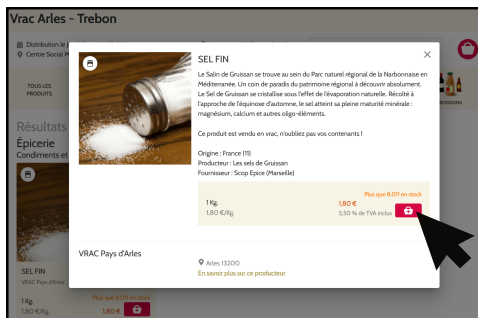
Vrac Arles - Trebon

Distribution le
Centre Social M

TOUS LES PRODUITS

Résultats
Épicerie
Condiments et

SEL FIN
VRAC Pays d'Arles
1 Kg,
1,80 €/Kg
Plus que 8.011 en stock
1,80 €

BOISSONS

SEL FIN

×

Le Salin de Gruissan se trouve au sein du Parc naturel régional de la Narbonnaise en Méditerranée. Un coin de paradis du patrimoine régional à découvrir absolument. Le Sel de Gruissan se cristallise sous l'effet de l'évaporation naturelle. Récolté à l'approche de l'équinoxe d'automne, le sel atteint sa pleine maturité minérale : magnésium, calcium et autres oligo-éléments.

Ce produit est vendu en vrac, n'oubliez pas vos contenants !

Origine : France (11)
Producteur : Les sels de Gruissan
Fournisseur : Scop Epice (Marseille)

Plus que 8.011 en stock
1 Kg,
1,80 €/Kg.
1,80 €
5,50 % de TVA inclus

VRAC Pays d'Arles
Arles 13200
En savoir plus sur ce producteur